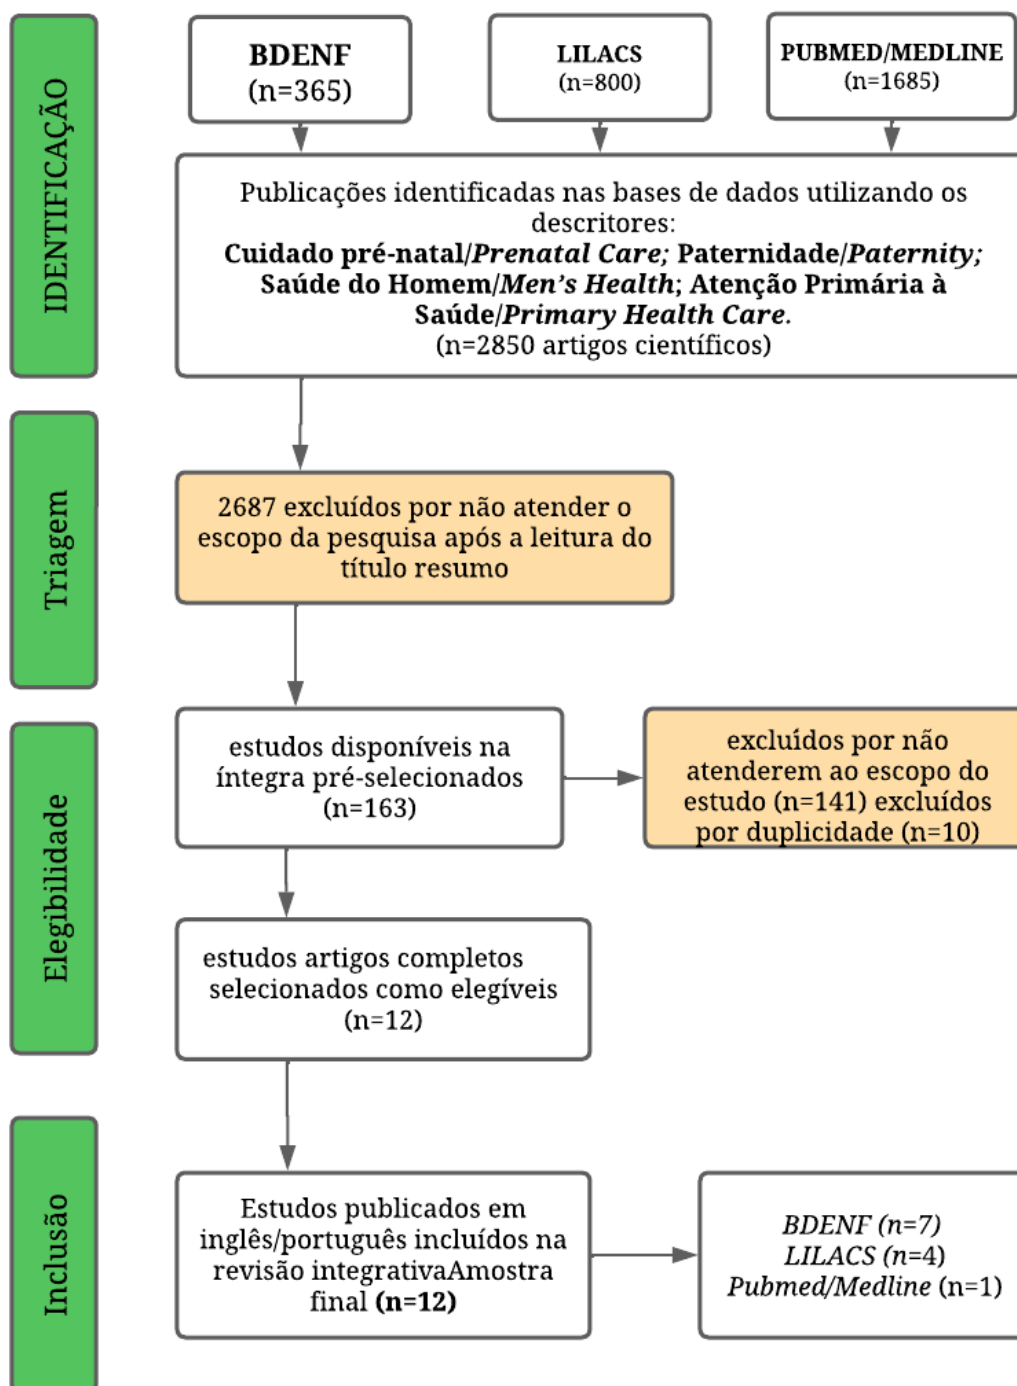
IDENTIFICAÇÃO

BDENF
(n=365)

LILACS
(n=800)

PUBMED/MEDLINE
(n=1685)

Publicações identificadas nas bases de dados utilizando os descritores:
**Cuidado pré-natal/*Prenatal Care*; Paternidade/*Paternity*; Saúde do Homem/*Men's Health*; Atenção Primária à Saúde/*Primary Health Care*.**
(n=2850 artigos científicos)

Triagem

2687 excluídos por não atender o escopo da pesquisa após a leitura do título resumo

Elegibilidade

estudos disponíveis na íntegra pré-selecionados
(n=163)

excluídos por não atenderem ao escopo do estudo (n=141) excluídos por duplicidade (n=10)

estudos artigos completos selecionados como elegíveis
(n=12)

Inclusão

Estudos publicados em inglês/português incluídos na revisão integrativaAmostra final **(n=12)**

*BDENF (n=7)*
*LILACS (n=4)*
*Pubmed/Medline* (n=1)